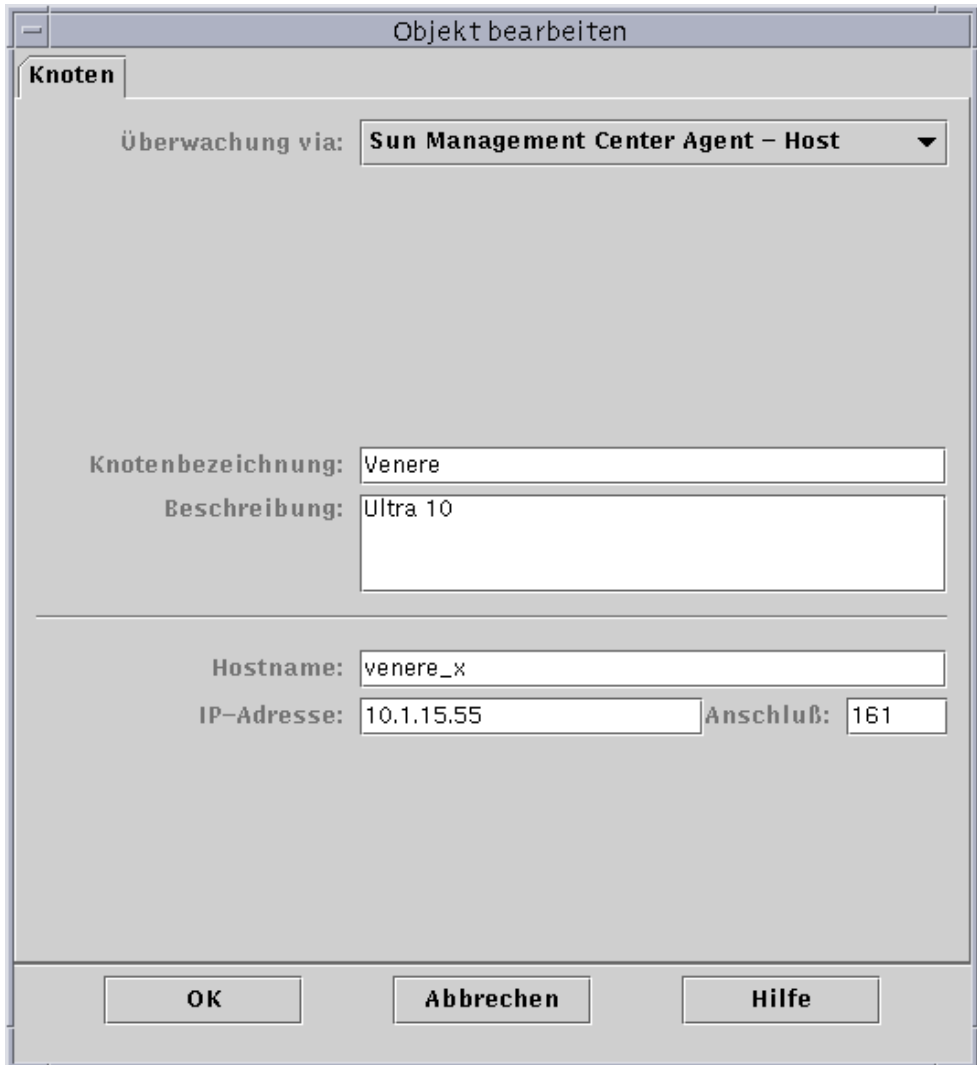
Objekt bearbeiten

Knoten

Überwachung via: Sun Management Center Agent – Host

Knotenbezeichnung: Venere

Beschreibung: Ultra 10

Hostname: venere_x

IP-Adresse: 10.1.15.55 Anschluß: 161

OK Abbrechen Hilfe